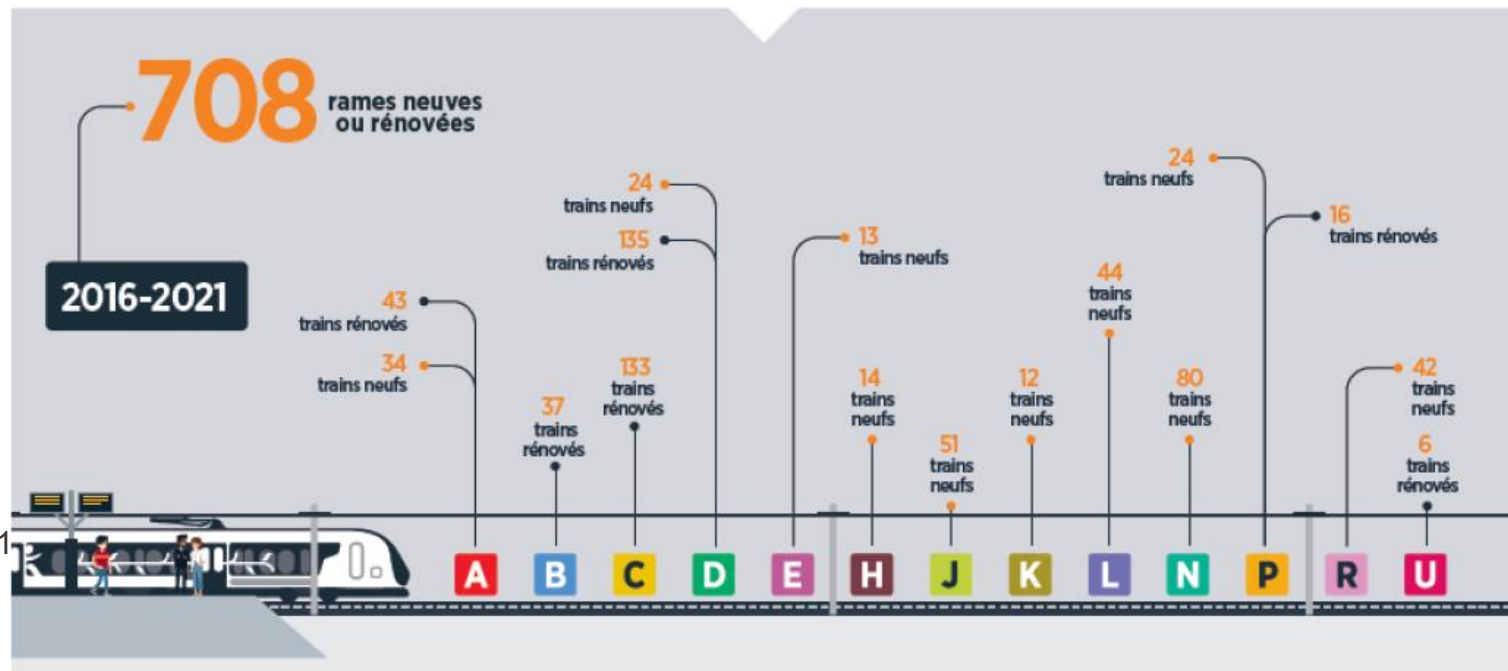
708 rames neuves ou rénovées

2016-2021

43 trains rénovés
34 trains neufs

37 trains rénovés

133 trains rénovés

24 trains neufs
135 trains rénovés

13 trains neufs

14 trains neufs

51 trains neufs

12 trains neufs

44 trains neufs

80 trains neufs

24 trains neufs
16 trains rénovés

42 trains neufs
6 trains rénovés

A B C D E H J K L N P R U